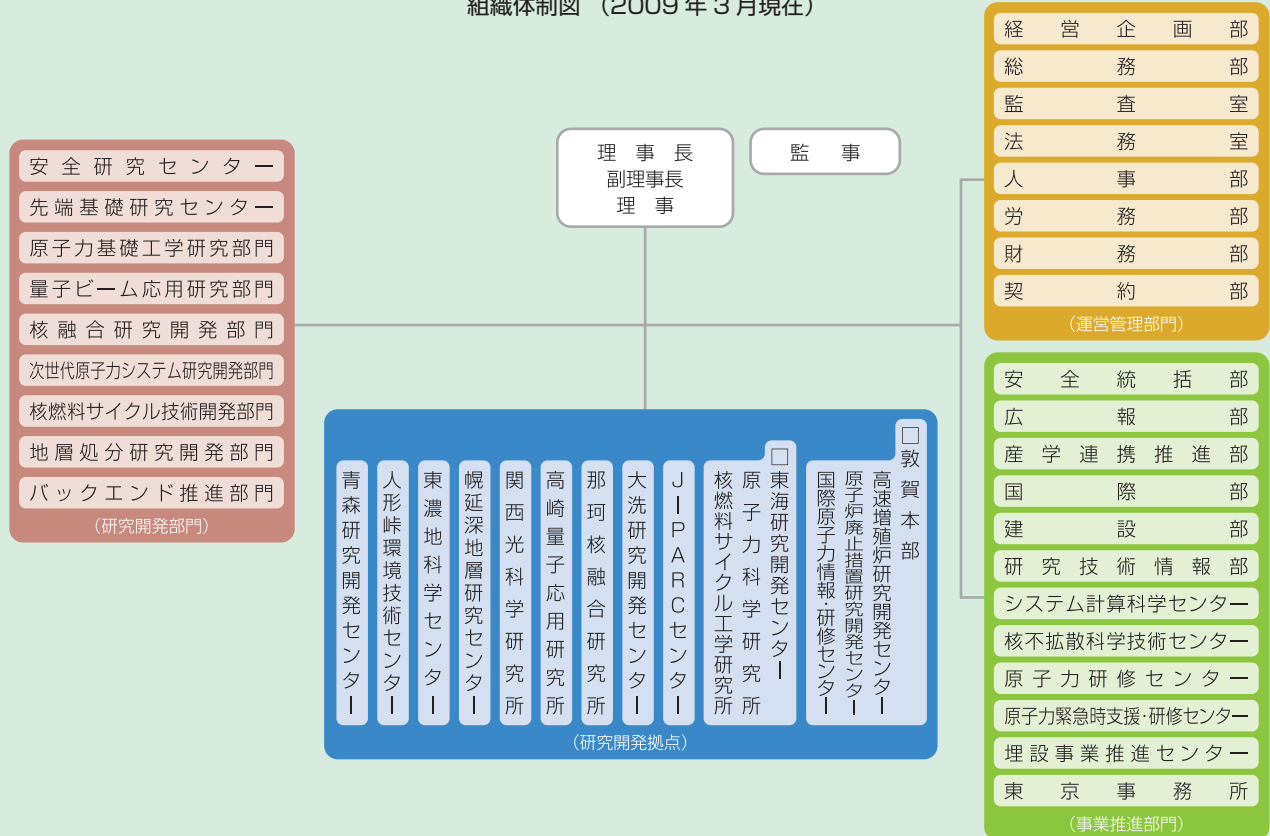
組織体制図（2009年3月現在）

経営企画部
総務部
監査室
法務室
人事部
労務部
財務部
契約部
（運営管理部門）

理事長
副理事長
理事

監事

安全研究センター
先端基礎研究センター
原子力基礎工学研究部門
量子ビーム応用研究部門
核融合研究開発部門
次世代原子力システム研究開発部門
核燃料サイクル技術開発部門
地層処分研究開発部門
バックエンド推進部門
（研究開発部門）

青森研究開発センター
人形峠環境技術センター
東濃地科学センター
幌延深地層研究センター
関西光科学研究所
高崎量子応用研究所
那珂核融合研究所
大洗研究開発センター
J-PARCセンター
□東海研究開発センター
核燃料サイクル工学研究所
原子力科学研究所
□敦賀本部
高速増殖炉研究開発センター
原子炉廃止措置研究開発センター
国際原子力情報・研修センター
（研究開発拠点）

安全統括部
広報部
産学連携推進部
国際部
建設部
研究技術情報部
システム計算科学センター
核不拡散科学技術センター
原子力研修センター
原子力緊急時支援・研修センター
埋設事業推進センター
東京事務所
（事業推進部門）